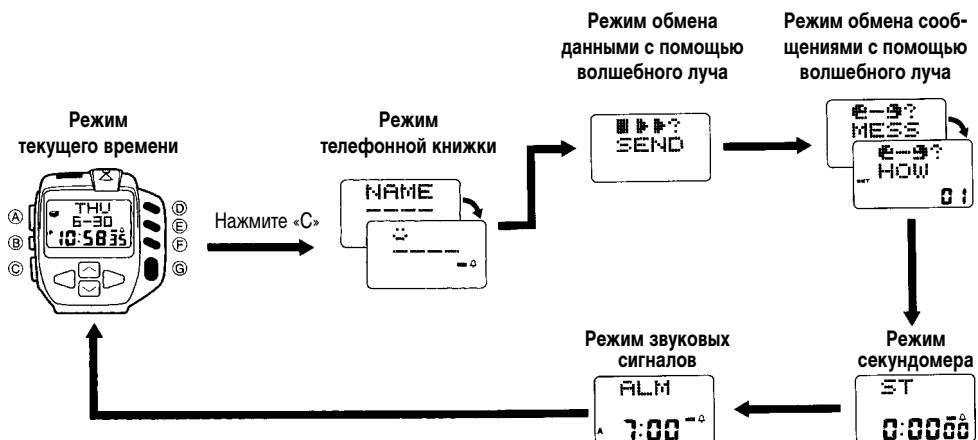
Режим обмена данными с помощью волшебного луча

Режим обмена сообщениями с помощью волшебного луча

Режим текущего времени

Режим телефонной книжки

Ⓐ
Ⓑ
Ⓒ
THU
6-30
10:58 35
Ⓓ
Ⓔ
Ⓕ
Ⓖ

Нажмите «С»

NAME
----

SEND

MESS

HOW
01

Режим звуковых сигналов

ALM
7:00

Режим секундомера

ST
0:00 00